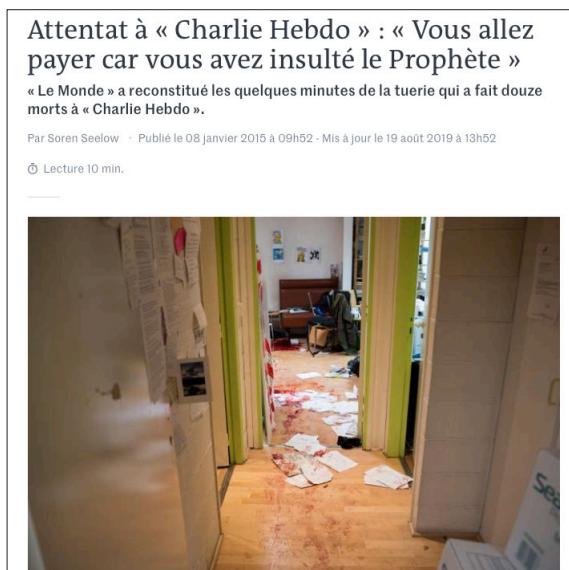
Attentat à « Charlie Hebdo » : « Vous allez payer car vous avez insulté le Prophète »

« Le Monde » a reconstitué les quelques minutes de la tuerie qui a fait douze morts à « Charlie Hebdo ».

Par Soren Seelow · Publié le 08 janvier 2015 à 09h52 - Mis à jour le 19 août 2019 à 13h52

Lecture 10 min.